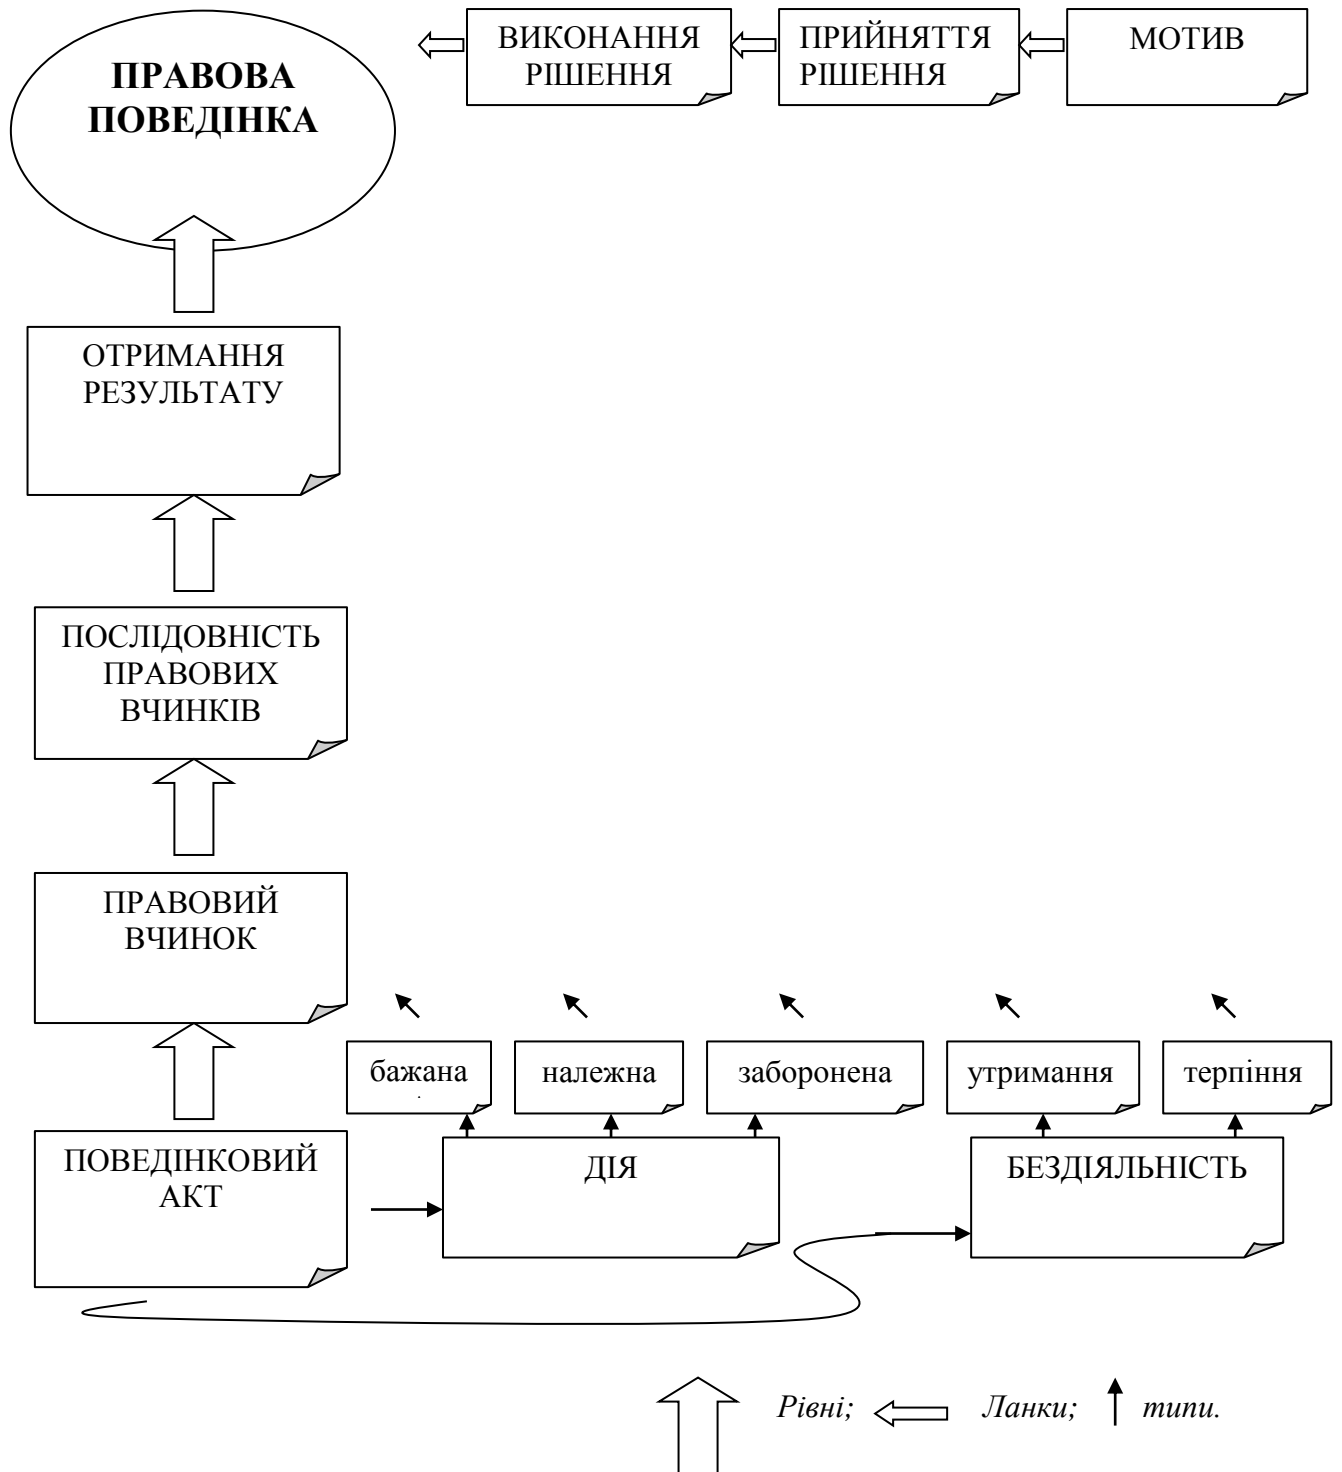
ПРАВОВА ПОВЕДІНКА

ВИКОНАННЯ РІШЕННЯ

ПРИЙНЯТТЯ РІШЕННЯ

МОТИВ

ОТРИМАННЯ РЕЗУЛЬТАТУ

ПОСЛІДОВНІСТЬ ПРАВОВИХ ВЧИНКІВ

ПРАВОВИЙ ВЧИНОК

бажана

належна

заборонена

утримання

терпіння

ПОВЕДІНКОВИЙ АКТ

ДІЯ

БЕЗДІЯЛЬНІСТЬ

Рівні; Ланки; типи.